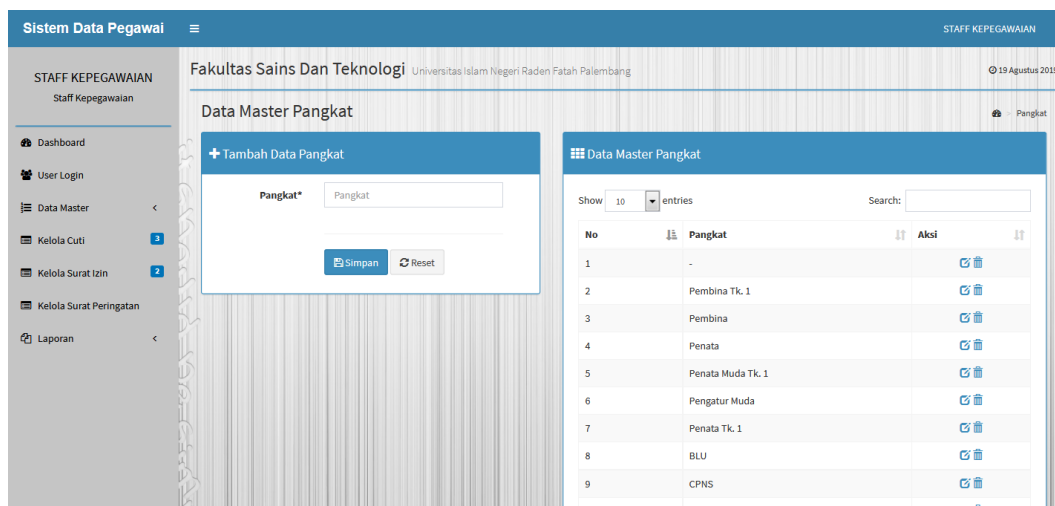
Sistem Data Pegawai ≡ STAFF KEPEGAWAIAN

STAFF KEPEGAWAIAN
Staff Kepegawaian

Dashboard
User Login
Data Master
Kelola Cuti 3
Kelola Surat Izin 2
Kelola Surat Peringatan
Laporan

Fakultas Sains Dan Teknologi Universitas Islam Negeri Raden Fatah Palembang

19 Agustus 2019

Data Master Pangkat

Pangkat

Tambah Data Pangkat

Pangkat*

Pangkat

Simpan Reset

Data Master Pangkat

Show 10 entries

Search:

| No | Pangkat | Aksi |
|---|---|---|
| 1 | - | |
| 2 | Pembina Tk. 1 | |
| 3 | Pembina | |
| 4 | Penata | |
| 5 | Penata Muda Tk. 1 | |
| 6 | Pengatur Muda | |
| 7 | Penata Tk. 1 | |
| 8 | BLU | |
| 9 | CPNS | |